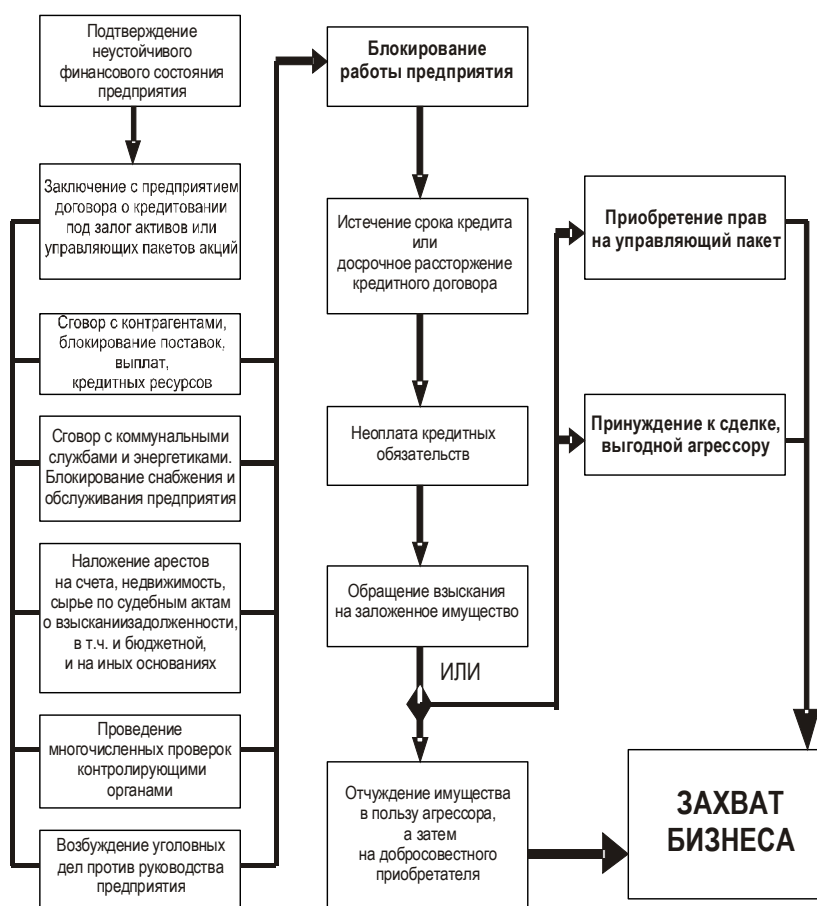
Подтверждение неустойчивого финансового состояния предприятия

Заключение с предприятием договора о кредитовании под залог активов или управляющих пакетов акций

Сговор с контрагентами, блокирование поставок, выплат, кредитных ресурсов

Сговор с коммунальными службами и энергетиками. Блокирование снабжения и обслуживания предприятия

Наложение арестов на счета, недвижимость, сырье по судебным актам о взысканиизадолженности, в т.ч. и бюджетной, и на иных основаниях

Проведение многочисленных проверок контролирующими органами

Возбуждение уголовных дел против руководства предприятия

Блокирование работы предприятия

Истечение срока кредита или досрочное расторжение кредитного договора

Неоплата кредитных обязательств

Обращение взыскания на заложенное имущество

ИЛИ

Отчуждение имущества в пользу агрессора, а затем на добросовестного приобретателя

Приобретение прав на управляющий пакет

Принуждение к сделке, выгодной агрессору

ЗАХВАТ БИЗНЕСА